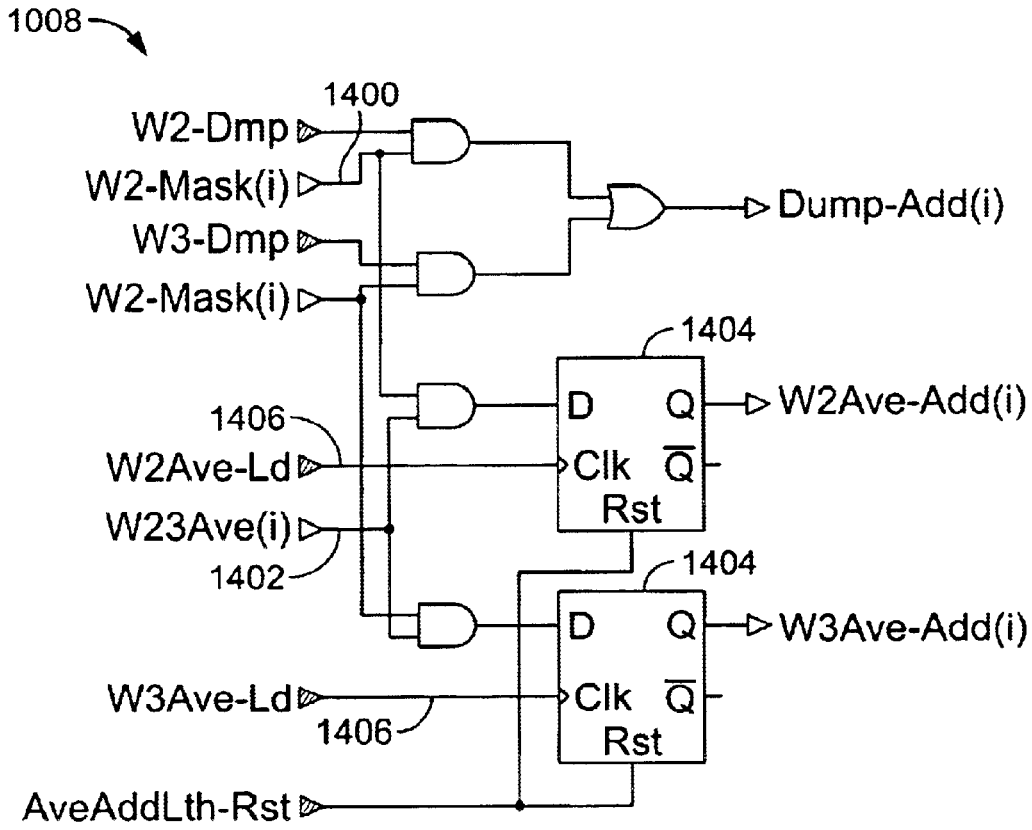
1008

1400

W2-Dmp

W2-Mask(i)

W3-Dmp

W2-Mask(i)

Dump-Add(i)

1404

D Q

W2Ave-Add(i)

1406

W2Ave-Ld

Clk $\overline{Q}$

Rst

W23Ave(i)

1402

1404

D Q

W3Ave-Add(i)

W3Ave-Ld

Clk $\overline{Q}$

1406

Rst

AveAddLth-Rst